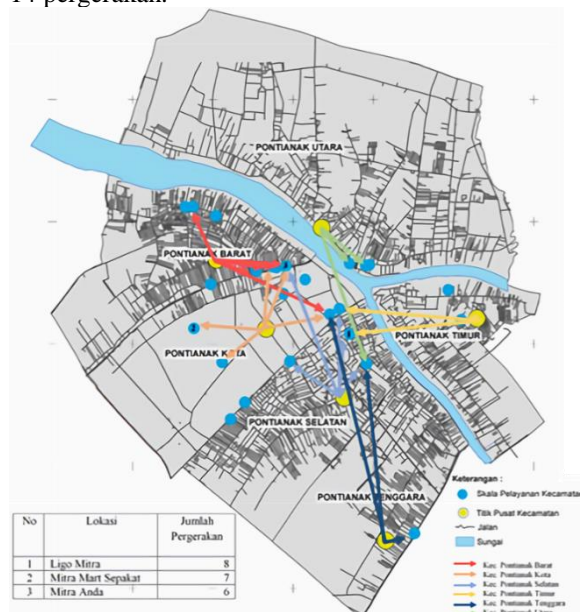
14 pergerakan.

PONTIANAK UTARA

PONTIANAK BARAT

PONTIANAK TIMUR

PONTIANAK KOTA

PONTIANAK SELATAN

PONTIANAK TENGGARA

Keterangan :

Skala Pelayanan Kecamatan

Titik Pusat Kecamatan

Jalan

Sungai

Kec. Pontianak Barat

Kec. Pontianak Kota

Kec. Pontianak Selatan

Kec. Pontianak Timur

Kec. Pontianak Tenggara

Kec. Pontianak Utara

| No | Lokasi | Jumlah Pergerakan |
|---|---|---|
| 1 | Ligo Mitra | 8 |
| 2 | Mitra Mart Sepakat | 7 |
| 3 | Mitra Anda | 6 |